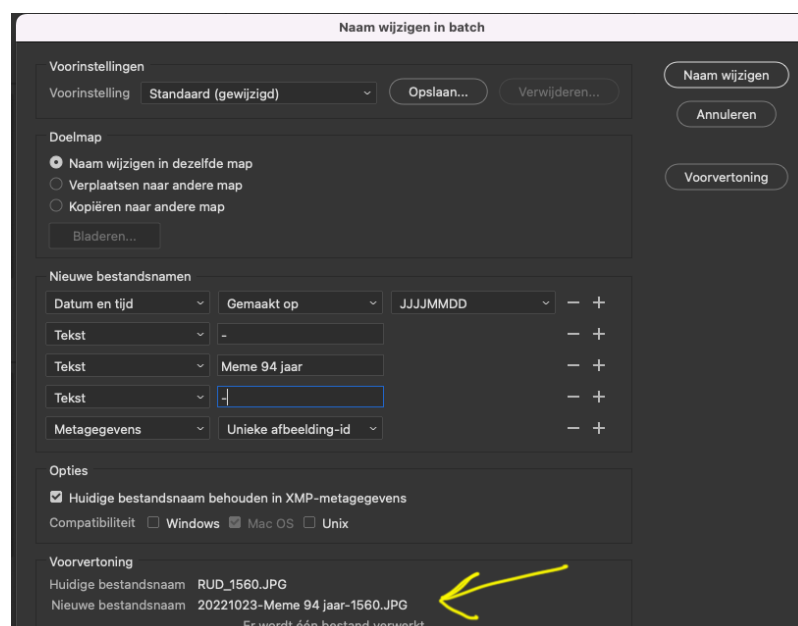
Naam wijzigen in batch

Voorinstellingen
Voorinstelling Standaard (gewijzigd) Opslaan... Verwijderen...

Naam wijzigen
Annuleren

Doelmap
Naam wijzigen in dezelfde map
Verplaatsen naar andere map
Kopiëren naar andere map
Bladeren...

Voorvertoning

Nieuwe bestandsnamen
| | | | |
|---|---|---|---|
| Datum en tijd | Gemaakt op | JJJJMMDD | − + |
| Tekst | - | | − + |
| Tekst | Meme 94 jaar | | − + |
| Tekst | - | | − + |
| Metagegevens | Unieke afbeelding-id | | − + |

Opties
Huidige bestandsnaam behouden in XMP-metagegevens
Compatibiliteit Windows Mac OS Unix

Voorvertoning
Huidige bestandsnaam RUD_1560.JPG
Nieuwe bestandsnaam 20221023-Meme 94 jaar-1560.JPG
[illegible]